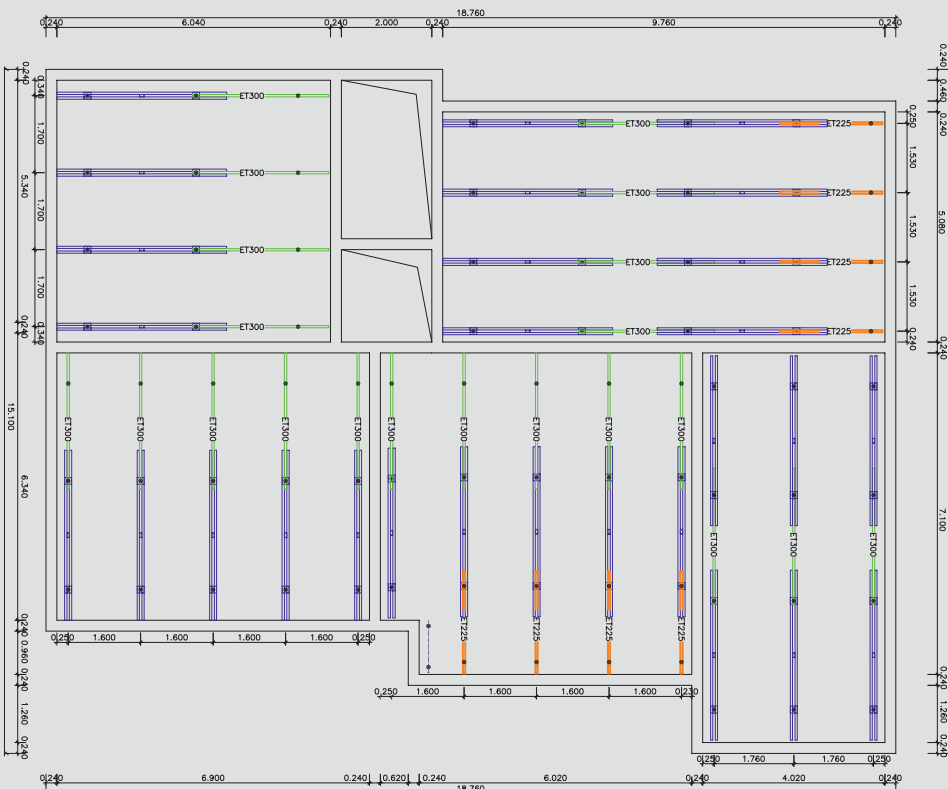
18.760
0.240 6.040 0.240 2.000 0.240 9.760 0.240

0.240 0.340 1.700 5.340 1.700 1.700 0.340 0.240 15.100 6.340 0.240 0.960 0.240 1.260 0.240

0.240 0.460 0.240 0.250 1.530 5.080 1.530 1.530 0.240 7.100 0.240 1.260 0.240

ET300
ET300
ET300
ET300

ET300 ET225
ET300 ET225
ET300 ET225
ET300 ET225

ET300 ET300 ET300 ET300 ET300
ET300 ET300 ET300 ET300 ET300
ET225 ET225 ET225 ET225
ET300 ET300 ET300

0.250 1.600 1.600 1.600 1.600 0.250
0.250 1.600 1.600 1.600 1.600 0.230
0.250 1.760 1.760 0.250
4.020

0.240 6.900 0.240 0.620 0.240 6.020 0.240 4.020 0.240
18.760